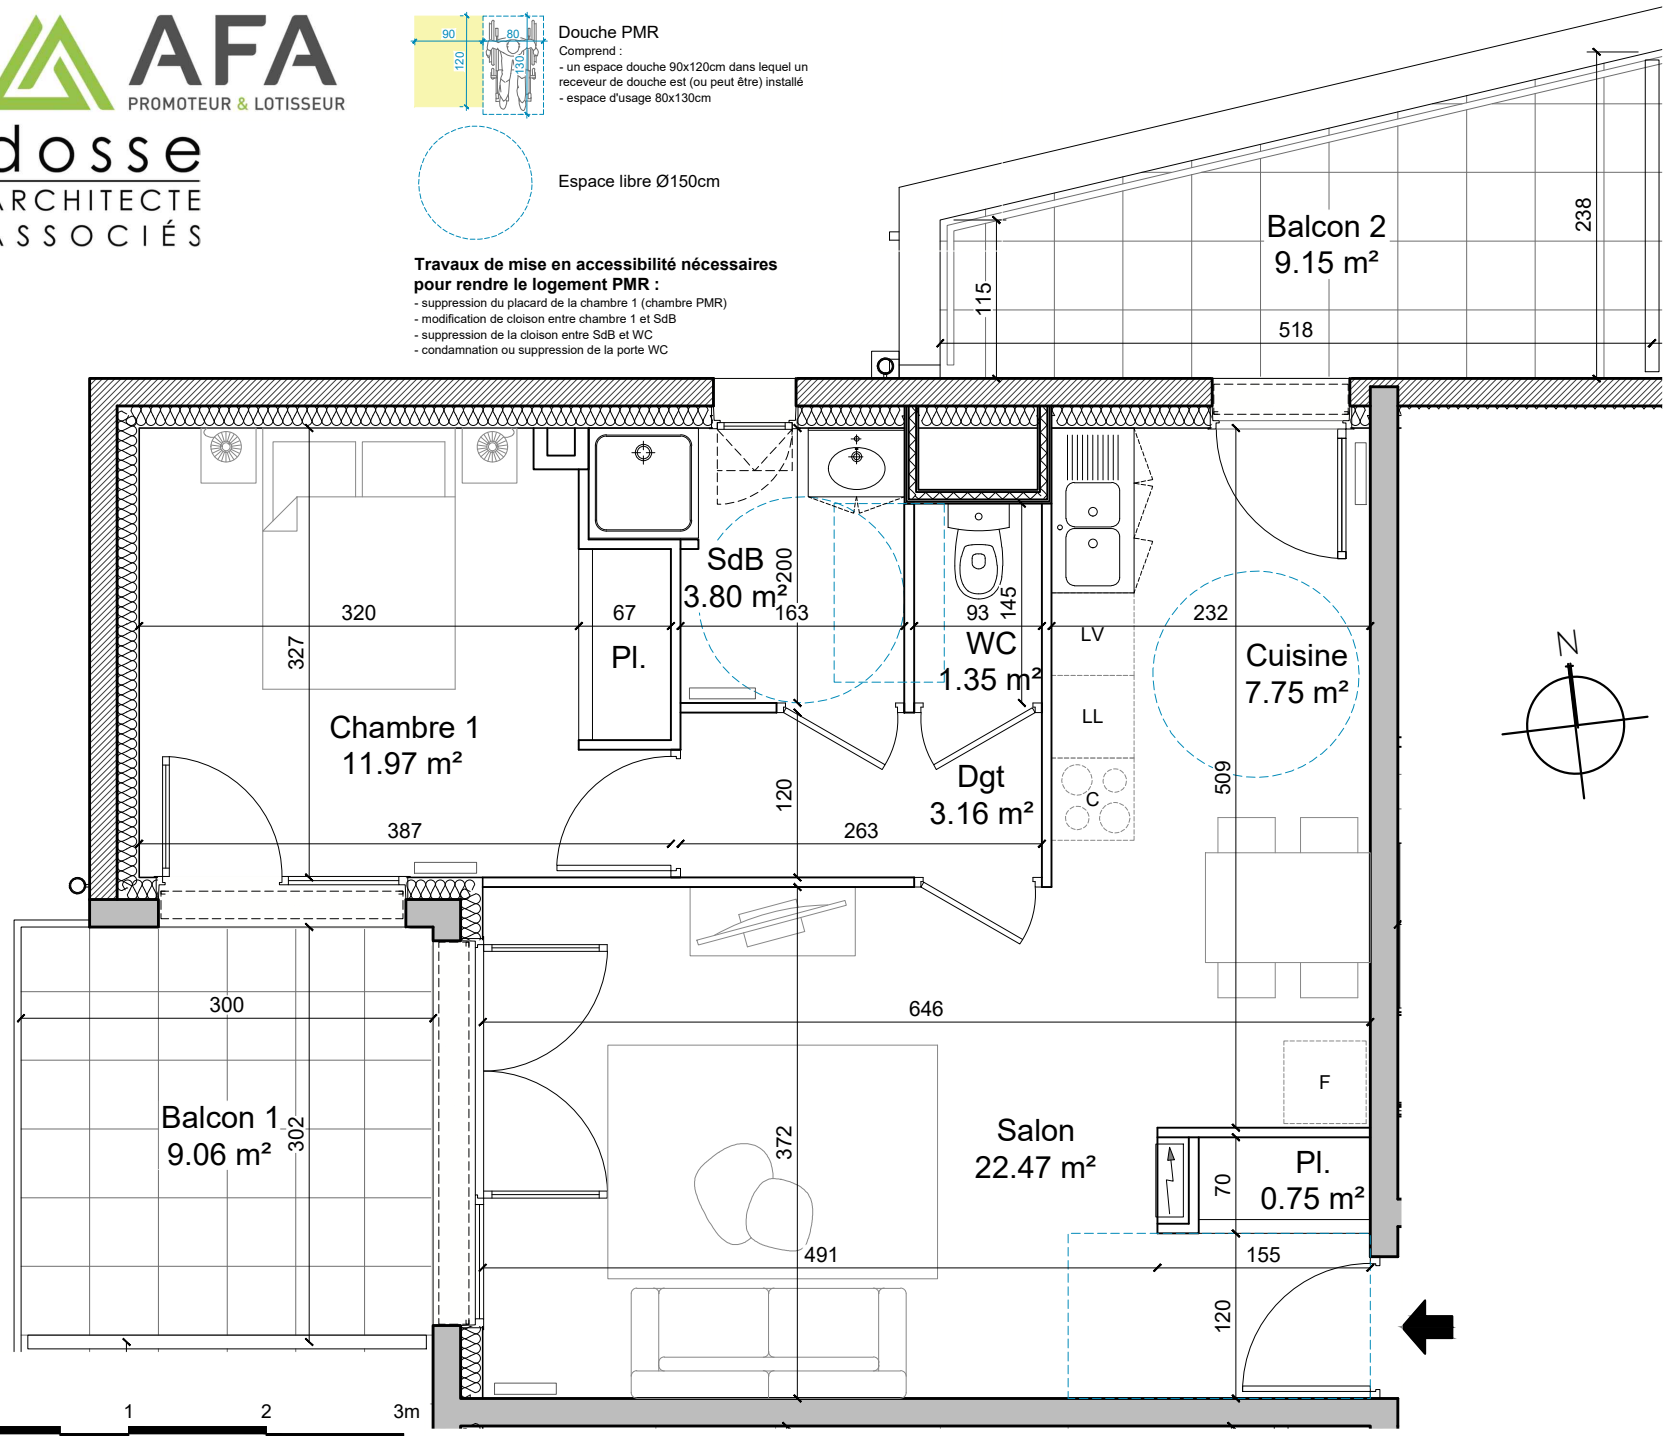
AFA
PROMOTEUR & LOTISSEUR
dosse
RCHITECTE
SSOCIÉS

90 80 120 130
Douche PMR
Comprend :
- un espace douche 90x120cm dans lequel un receveur de douche est (ou peut être) installé
- espace d'usage 80x130cm

Espace libre Ø150cm

Travaux de mise en accessibilité nécessaires pour rendre le logement PMR :
- suppression du placard de la chambre 1 (chambre PMR)
- modification de cloison entre chambre 1 et SdB
- suppression de la cloison entre SdB et WC
- condamnation ou suppression de la porte WC

Balcon 2
9.15 m²
238
115
518

SdB
3.80 m²
200
163
320
67
327
Pl.
93
145
WC
1.35 m²
LV
LL
232
Cuisine
7.75 m²
N
Chambre 1
11.97 m²
Dgt
3.16 m²
C
509
120
387
263
300
646
Balcon 1
9.06 m²
302
F
Salon
22.47 m²
372
Pl.
0.75 m²
70
491
155
120
1
2
3m